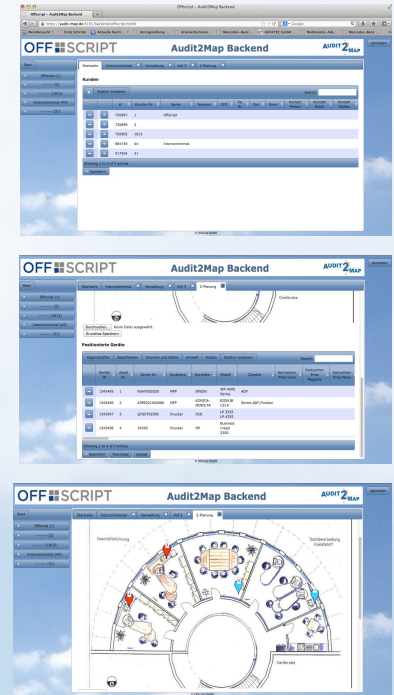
OffScript - Audit2Map Backend

OffScript - Audit2Map Backend

https://audit-map.de/

OFF SCRIPT

Audit2Map Backend

AUDIT2MAP

abmelden

Start

Offscript (1)

Internorientierte (44)

Startseite | Unternehmensliste | Verwaltung | Ref 5 | 2-Planung

Kunden

Kunden anpassen

Suche:

| | | ID | Kunden-Nr. | Name | Adresse | Ort |
|---|---|---|---|---|---|---|
| | | 726807 | 1 | Offscript | | |
| | | 726808 | 2 | | | |
| | | 726842 | 2013 | | | |
| | | 881770 | 44 | Internorientierte | | |
| | | 917804 | 61 | | | |

Showing 1 to 5 of 5 entries

Speichern

© offscript GmbH

OFF SCRIPT

Audit2Map Backend

AUDIT2MAP

abmelden

Start

Offscript (1)

Internorientierte (44)

Startseite | Unternehmensliste | Verwaltung | Ref 5 | 2-Planung

Garderobe

Positionierte Geräte

Suche:

| | Geräte-ID | Pos-Nr. | Serien-Nr. | Geräteart | Hersteller | Modell | Zubehör |
|---|---|---|---|---|---|---|---|
| | 1343456 | 1 | | MFP | EPSON | WF-4630 Series | ADF |
| | 1343456 | 2 | | MFP | KONICA-MINOLTA | BIZHUB C220 | Sorter,ABF,Finisher |
| | 1343457 | 3 | | Drucker | OCE | LP 3335 LP 4335 | |
| | 1343458 | 4 | 34556 | Drucker | HP | Business Inkjet 2300 | |

Showing 1 to 4 of 4 entries

Speichern | Download | Upload

© offscript GmbH

OFF SCRIPT

Audit2Map Backend

AUDIT2MAP

abmelden

Start

Offscript (1)

Internorientierte (44)

Startseite | Unternehmensliste | Verwaltung | Ref 5 | 2-Planung

Geschäftsführung

Dachbearbeitung Kundenst?

Garderobe

© offscript GmbH